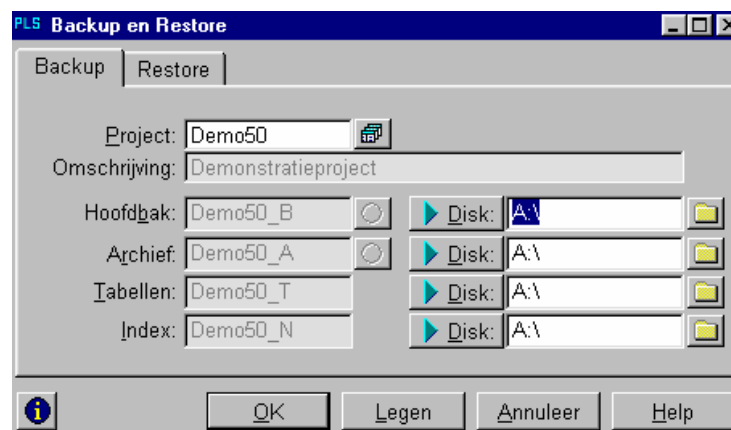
PLS Backup en Restore

Backup Restore

Project: Demo50
Omschrijving: Demonstratieproject
Hoofdbak: Demo50_B Disk: A:\
Archief: Demo50_A Disk: A:\
Tabellen: Demo50_T Disk: A:\
Index: Demo50_N Disk: A:\

OK Legen Annuleer Help